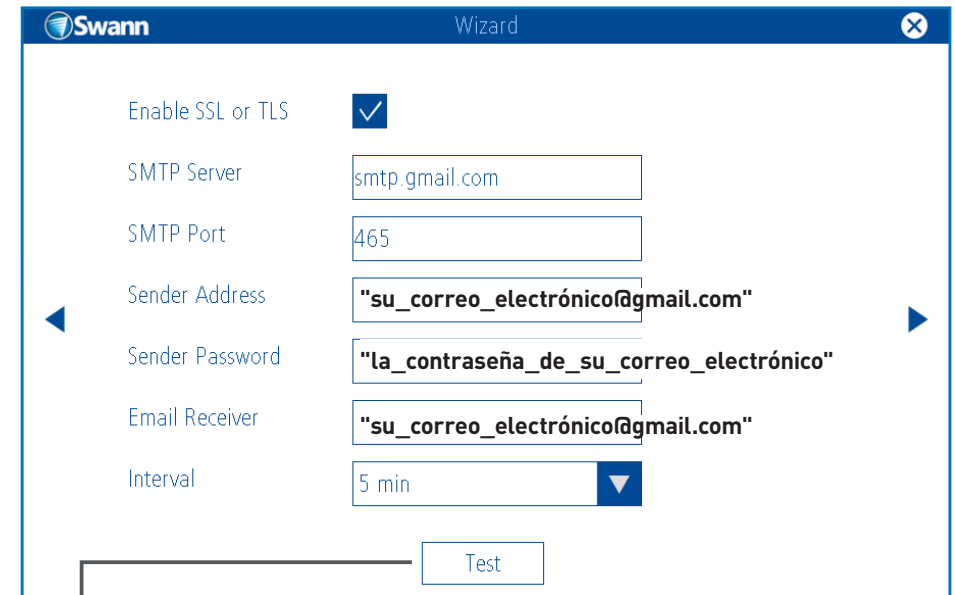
Swann

Wizard

Enable SSL or TLS

SMTP Server smtp.gmail.com

SMTP Port 465

Sender Address "su_correo_electrónico@gmail.com"

Sender Password "la_contraseña_de_su_correo_electrónico"

Email Receiver "su_correo_electrónico@gmail.com"

Interval 5 min

Test